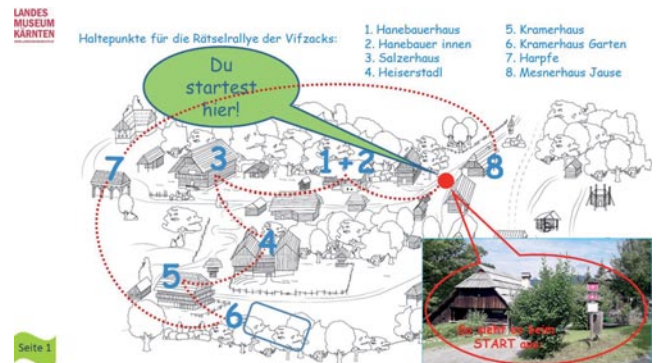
LANDES MUSEUM KÄRNTEN

Haltepunkte für die Rätselrallye der Vifzacks:

1. Hanebauerhaus
2. Hanebauer innen
3. Salzerhaus
4. Heiserstadl

5. Kramerhaus
6. Kramerhaus Garten
7. Harpfe
8. Mesnerhaus Jause

Du startest hier!

7
3
1 + 2
8
4
5
6

So sieht es beim START aus!

Seite 1